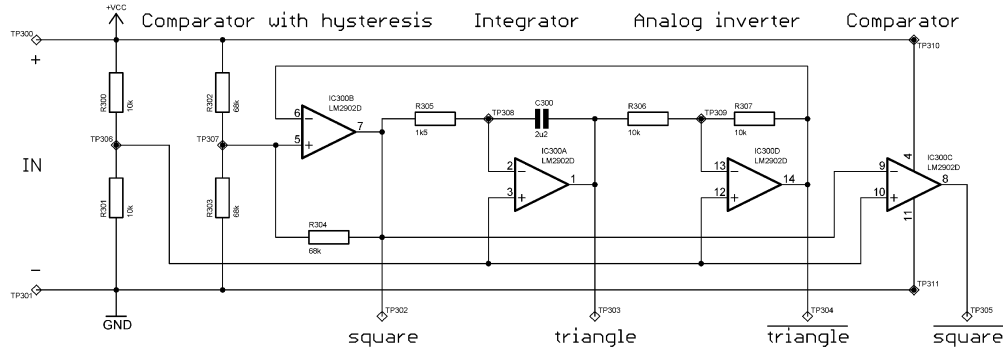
+VCC
Comparator with hysteresis
Integrator
Analog inverter
Comparator
TP300
+
TP310
R300
10k
R302
68k
IC300B
LM2902D
6
5
7
R305
1k5
TP308
C300
2u2
R306
10k
TP309
R307
10k
IC300D
LM2902D
13
12
14
IC300C
LM2902D
9
10
4
8
11
TP306
TP307
IN
IC300A
LM2902D
2
3
1
R301
10k
R303
68k
R304
68k
−
TP301
TP311
GND
TP302
TP303
TP304
TP305
square
triangle
$\overline{\text{triangle}}$
$\overline{\text{square}}$